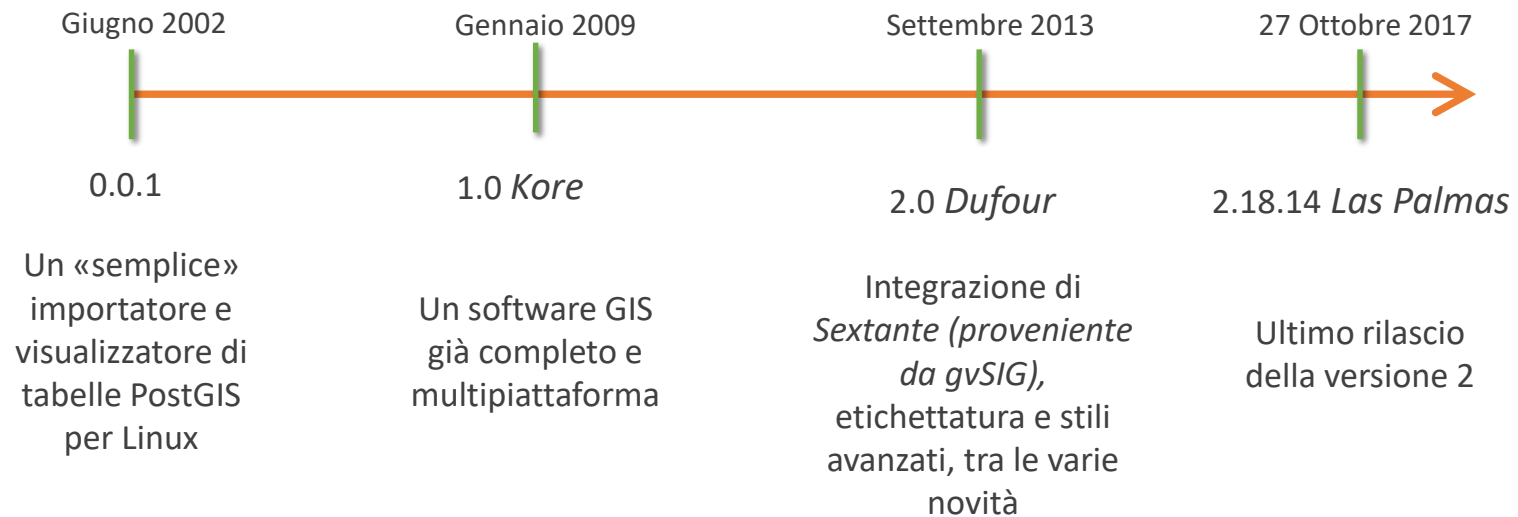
Giugno 2002

0.0.1

Un «semplice» importatore e visualizzatore di tabelle PostGIS per Linux

Gennaio 2009

1.0 *Kore*

Un software GIS già completo e multipiattaforma

Settembre 2013

2.0 *Dufour*

Integrazione di *Sextante (proveniente da gvSIG),* etichettatura e stili avanzati, tra le varie novità

27 Ottobre 2017

2.18.14 *Las Palmas*

Ultimo rilascio della versione 2